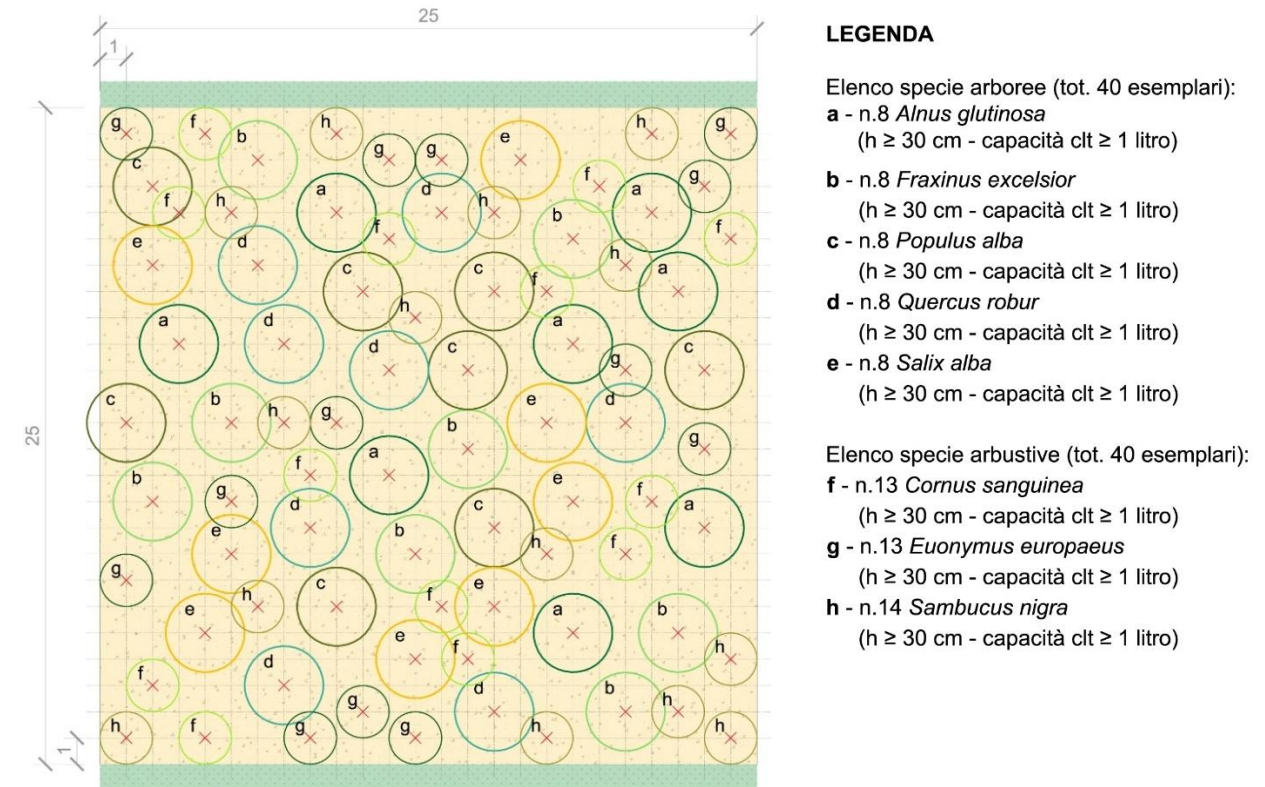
25

1

25

1

g f b h g g e h g
c
f h a d h f a g
b f
e d f
h
c c f a
h
a d
a c
d g c
c b h g e d
b
g
b f a
g d
e c
e b
g
h c
e f e a b
d
f
b h
h f g g d h

LEGENDA

Elenco specie arboree (tot. 40 esemplari):
**a** - n.8 *Alnus glutinosa*
(h ≥ 30 cm - capacità clt ≥ 1 litro)
**b** - n.8 *Fraxinus excelsior*
(h ≥ 30 cm - capacità clt ≥ 1 litro)
**c** - n.8 *Populus alba*
(h ≥ 30 cm - capacità clt ≥ 1 litro)
**d** - n.8 *Quercus robur*
(h ≥ 30 cm - capacità clt ≥ 1 litro)
**e** - n.8 *Salix alba*
(h ≥ 30 cm - capacità clt ≥ 1 litro)

Elenco specie arbustive (tot. 40 esemplari):
**f** - n.13 *Cornus sanguinea*
(h ≥ 30 cm - capacità clt ≥ 1 litro)
**g** - n.13 *Euonymus europaeus*
(h ≥ 30 cm - capacità clt ≥ 1 litro)
**h** - n.14 *Sambucus nigra*
(h ≥ 30 cm - capacità clt ≥ 1 litro)